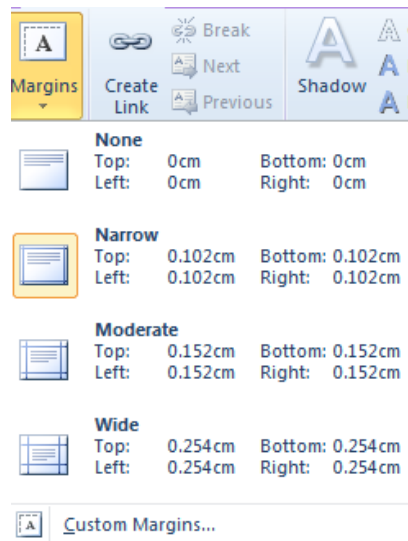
Margins

Create Link

Break

Next

Previous

Shadow

None
Top: 0cm Bottom: 0cm
Left: 0cm Right: 0cm

Narrow
Top: 0.102cm Bottom: 0.102cm
Left: 0.102cm Right: 0.102cm

Moderate
Top: 0.152cm Bottom: 0.152cm
Left: 0.152cm Right: 0.152cm

Wide
Top: 0.254cm Bottom: 0.254cm
Left: 0.254cm Right: 0.254cm

Custom Margins...